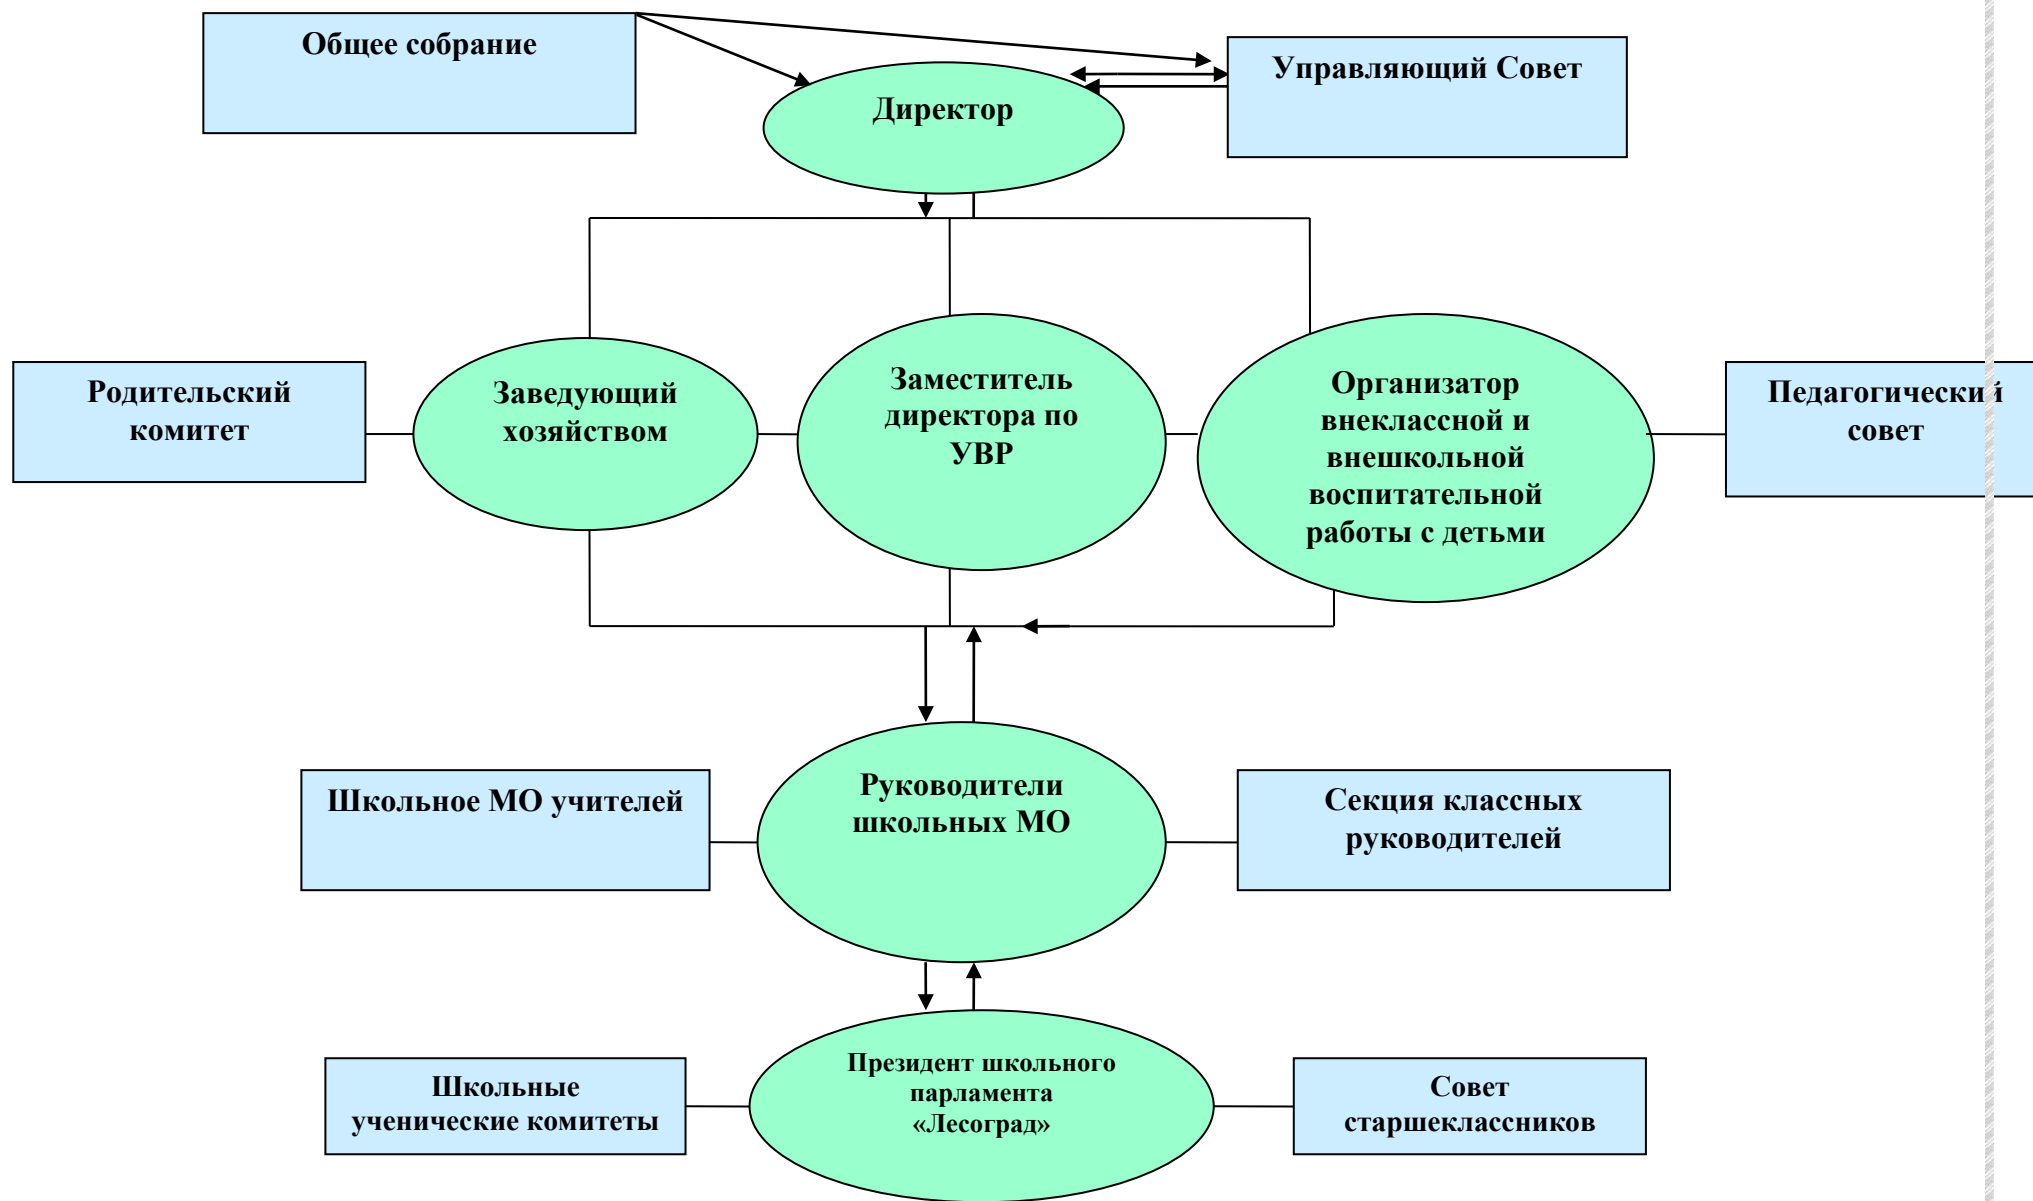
Общее собрание

Директор

Управляющий Совет

Родительский комитет

Заведующий хозяйством

Заместитель директора по УВР

Организатор внеклассной и внешкольной воспитательной работы с детьми

Педагогический совет

Школьное МО учителей

Руководители школьных МО

Секция классных руководителей

Школьные ученические комитеты

Президент школьного парламента «Лесоград»

Совет старшеклассников